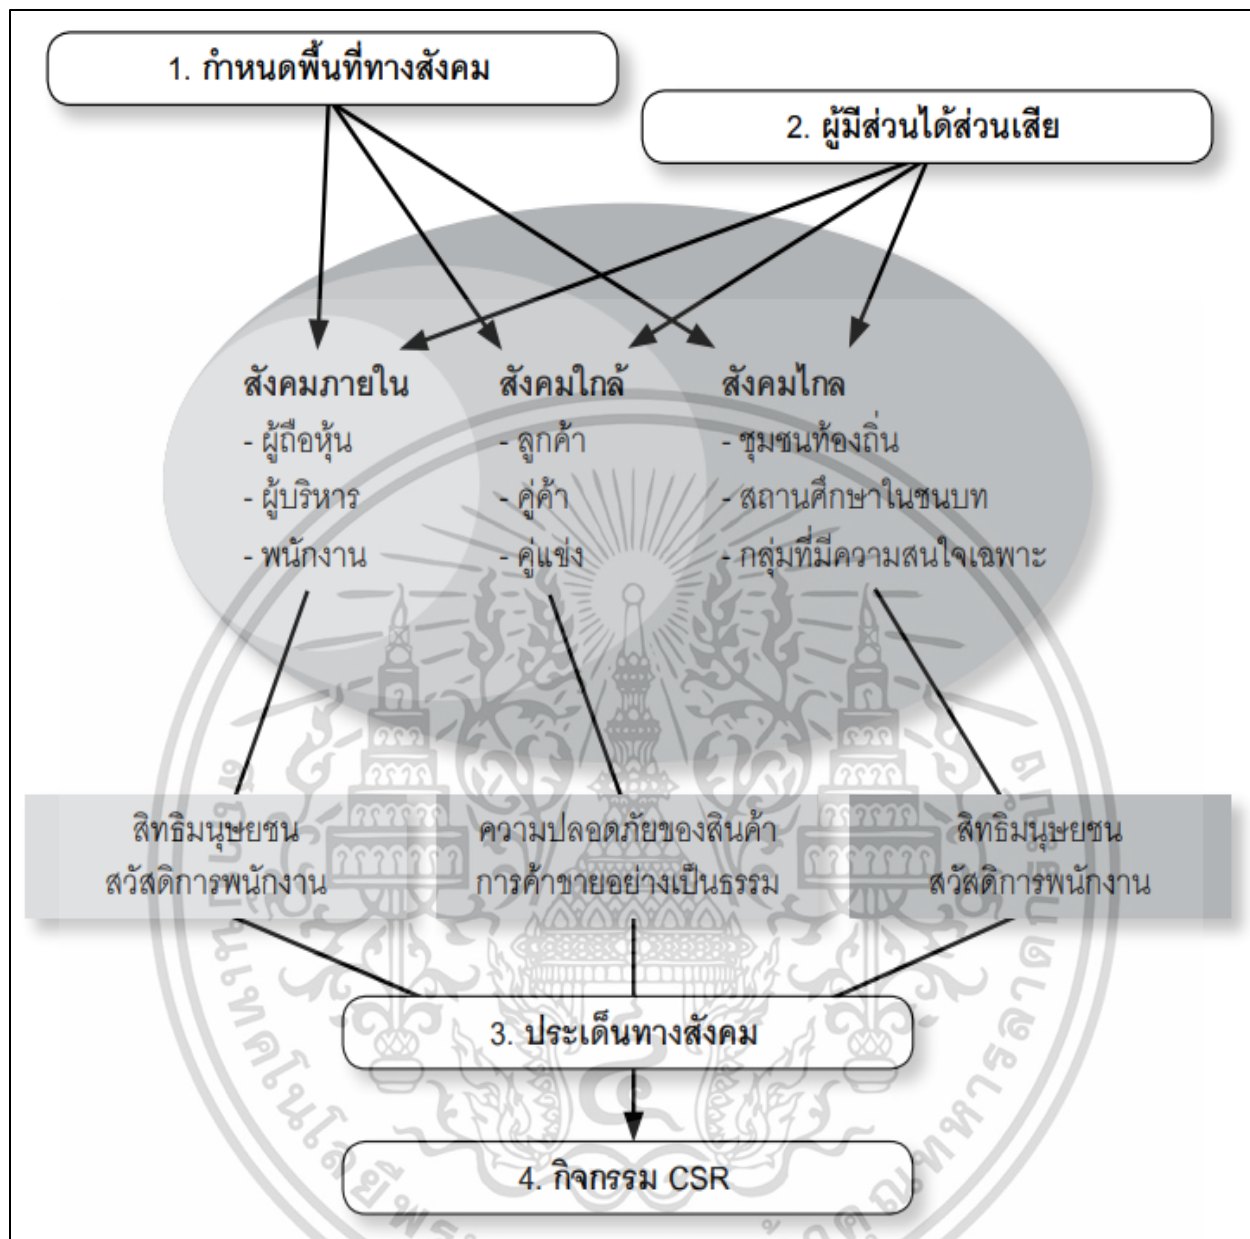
1. กำหนดพื้นที่ทางสังคม

2. ผู้มีส่วนได้ส่วนเสีย

สังคมภายใน
- ผู้ถือหุ้น
- ผู้บริหาร
- พนักงาน

สังคมใกล้
- ลูกค้า
- คู่ค้า
- คู่แข่ง

สังคมไกล
- ชุมชนท้องถิ่น
- สถานศึกษาในชนบท
- กลุ่มที่มีความสนใจเฉพาะ

สิทธิมนุษยชน
สวัสดิการพนักงาน

ความปลอดภัยของสินค้า
การค้าขายอย่างเป็นธรรม

สิทธิมนุษยชน
สวัสดิการพนักงาน

3. ประเด็นทางสังคม

4. กิจกรรม CSR